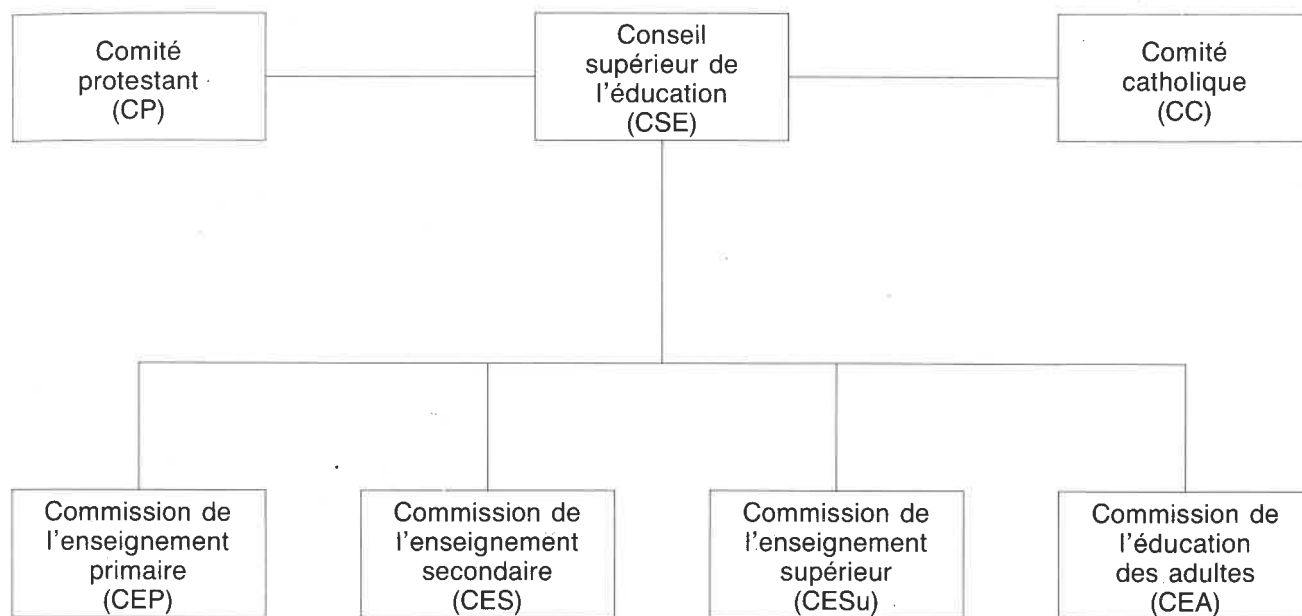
Comité protestant (CP)

Conseil supérieur de l'éducation (CSE)

Comité catholique (CC)

Commission de l'enseignement primaire (CEP)

Commission de l'enseignement secondaire (CES)

Commission de l'enseignement supérieur (CESu)

Commission de l'éducation des adultes (CEA)